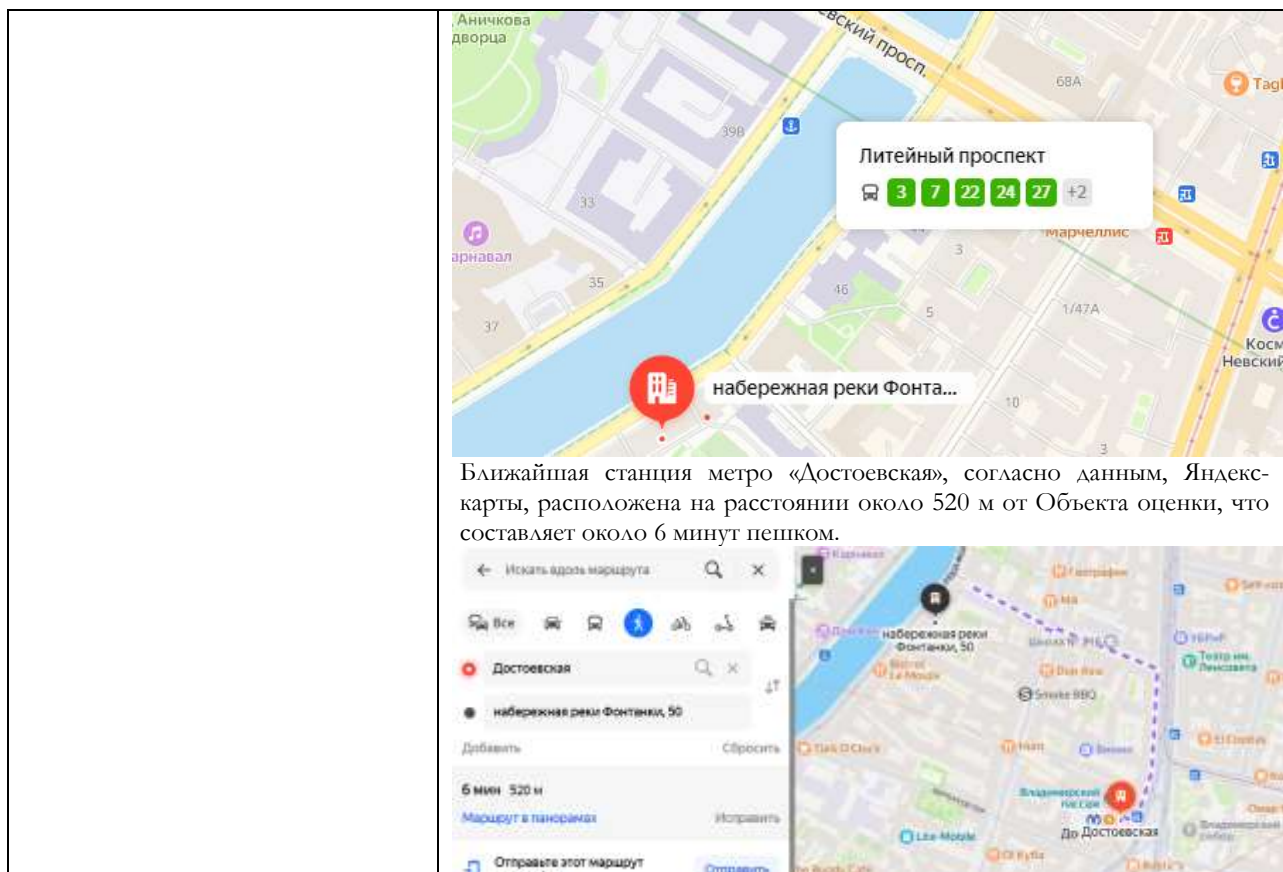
Аничкова дворца

Невский просп.

68А

Tag

39Б

33

Литейный проспект

3 7 22 24 27 +2

Марчеллис

арнавал

35

46

3

5

1/47А

37

Косм Невский

набережная реки Фонта...

10

3

Ближайшая станция метро «Достоевская», согласно данным, Яндекс-карты, расположена на расстоянии около 520 м от Объекта оценки, что составляет около 6 минут пешком.

Искать вдоль маршрута

Все

Достоевская

набережная реки Фонтанки, 50

Добавить

Сбросить

6 мин 520 м

Маршрут в панорамах

Исправить

Отправьте этот маршрут

Отправить

набережная реки Фонтанки, 50

Smoke BBQ

Театр им. Ленсовета

До Достоевская